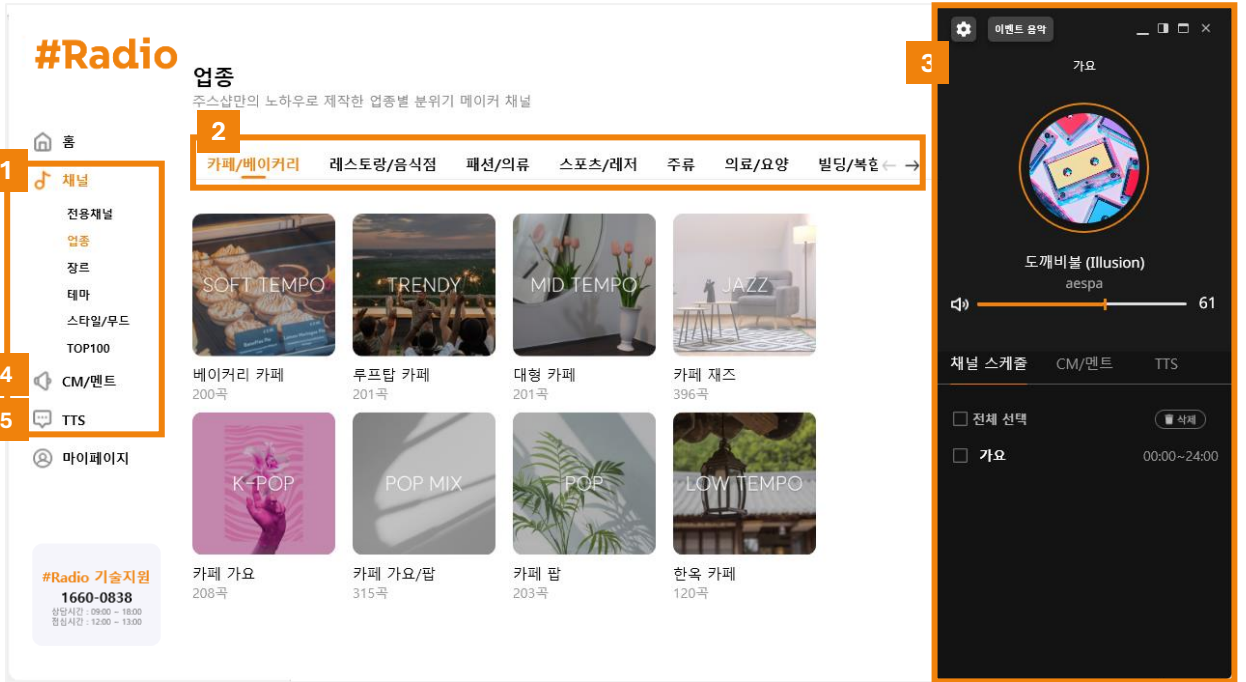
#Radio

홈
1
채널
전용채널
업종
장르
테마
스타일/무드
TOP100
4
CM/멘트
5
TTS
마이페이지

#Radio 기술지원
1660-0838
상담시간 : 09:00 ~ 18:00
점심시간 : 12:00 ~ 13:00

업종
주스샵만의 노하우로 제작한 업종별 분위기 메이커 채널

2
카페/베이커리 레스토랑/음식점 패션/의류 스포츠/레저 주류 의료/요양 빌딩/복합 ← →

SOFT TEMPO
베이커리 카페
200곡

TRENDY
루프탑 카페
201곡

MID TEMPO
대형 카페
201곡

JAZZ
카페 재즈
396곡

K-POP
카페 가요
208곡

POP MIX
카페 가요/팝
315곡

POP
카페 팝
203곡

LOW TEMPO
한옥 카페
120곡

3
이벤트 음악
가요
도깨비불 (Illusion)
aespa
61
채널 스케줄 CM/멘트 TTS
전체 선택
삭제
가요 00:00~24:00